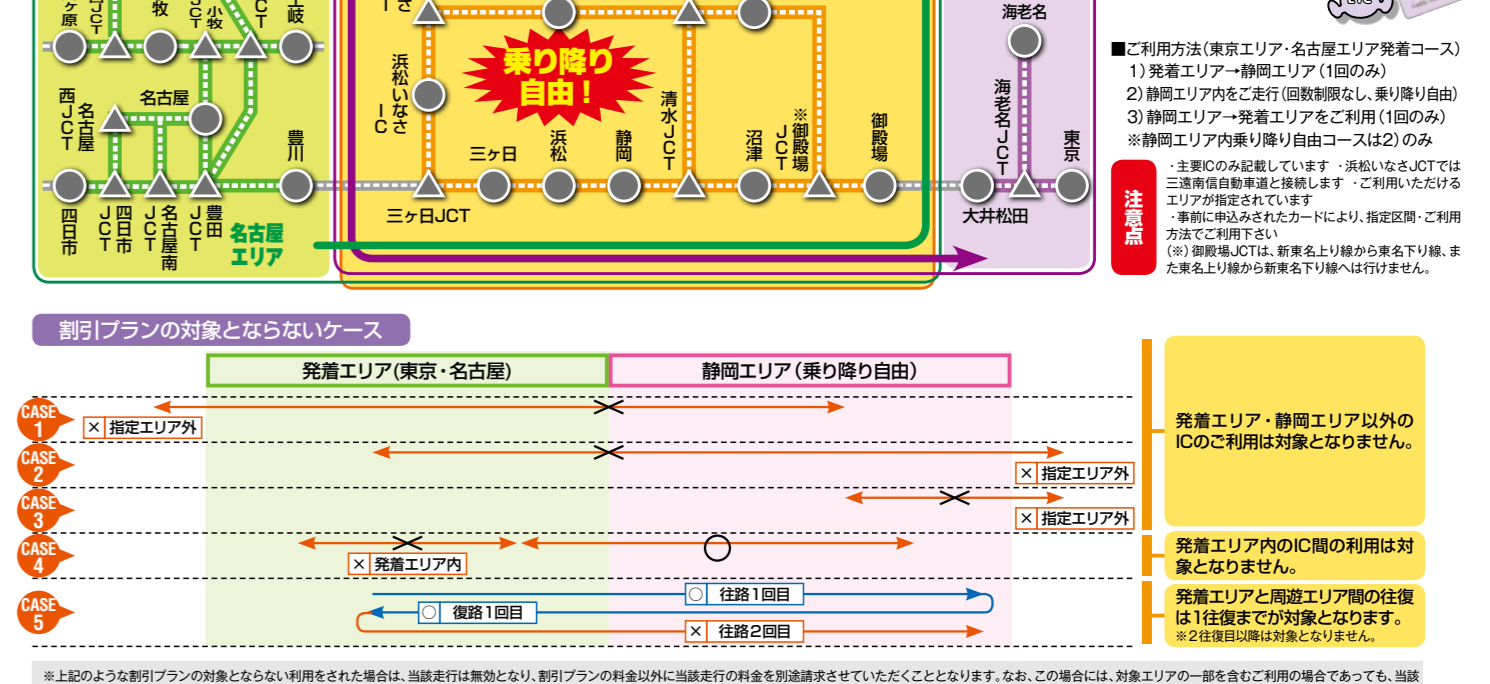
ヶ原 JCT 牧 JCT 小牧 CT 土岐

西JCT 名古屋 名古屋 豊川

四日市 JCT 四日市 JCT 名古屋南 JCT 豊田

名古屋エリア

き 浜松いなさIC 乗り降り自由! 清水JCT ※御殿場JCT 御殿場

三ヶ日 浜松 静岡 沼津

三ヶ日JCT

海老名 海老名JCT 東京 大井松田

■ご利用方法(東京エリア・名古屋エリア発着コース)
1)発着エリア→静岡エリア(1回のみ)
2)静岡エリア内をご走行(回数制限なし、乗り降り自由)
3)静岡エリア→発着エリアをご利用(1回のみ)
※静岡エリア内乗り降り自由コースは2)のみ

注意点
・主要ICのみ記載しています ・浜松いなさJCTでは三遠南信自動車道と接続します ・ご利用いただけるエリアが指定されています
・事前に申込みされたカードにより、指定区間・ご利用方法でご利用下さい
(※)御殿場JCTは、新東名上り線から東名下り線、また東名上り線から新東名下り線へは行けません。

割引プランの対象とならないケース

発着エリア(東京・名古屋)
静岡エリア(乗り降り自由)

CASE 1
× 指定エリア外

CASE 2
× 指定エリア外

CASE 3
× 指定エリア外

CASE 4
× 発着エリア内

CASE 5
○ 往路1回目
○ 復路1回目
× 往路2回目

発着エリア・静岡エリア以外のICのご利用は対象となりません。

発着エリア内のIC間の利用は対象となりません。

発着エリアと周遊エリア間の往復は1往復までが対象となります。
※2往復目以降は対象となりません。

※上記のような割引プランの対象とならない利用をされた場合は、当該走行は無効となり、割引プランの料金以外に当該走行の料金を別途請求させていただくこととなります。なお、この場合には、対象エリアの一部を含むご利用の場合であっても、当該